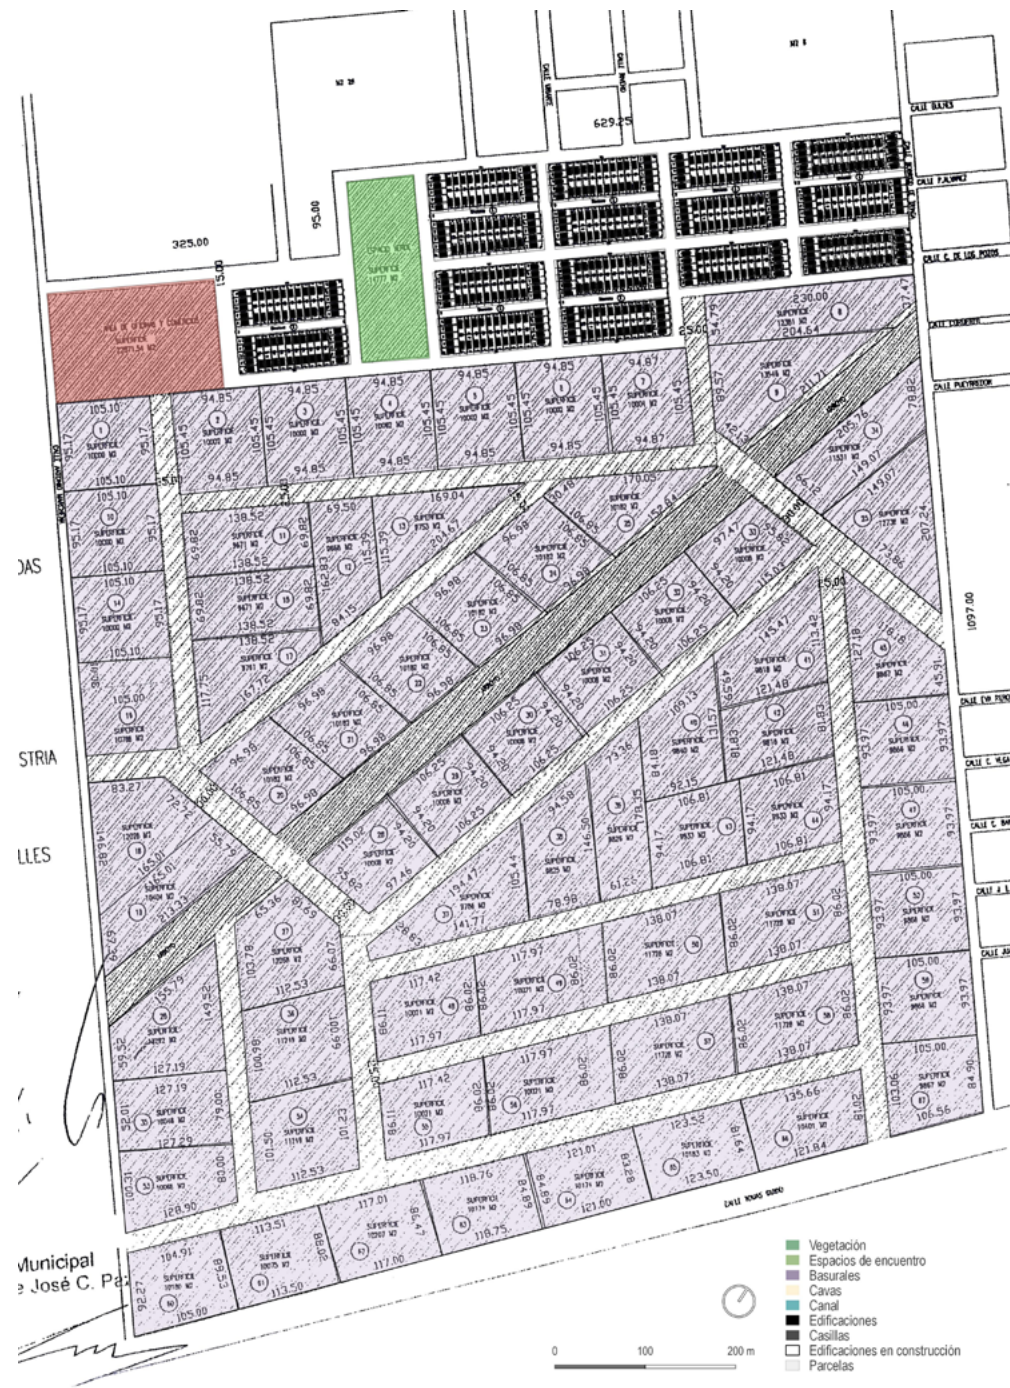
629.25

325.00

95.00

15.00

25.00

DAS

STRIA

LLES

1097.00

Municipal
e José C. Paz

Vegetación
Espacios de encuentro
Basurales
Cavas
Canal
Edificaciones
Casillas
Edificaciones en construcción
Parcelas

0
100
200 m